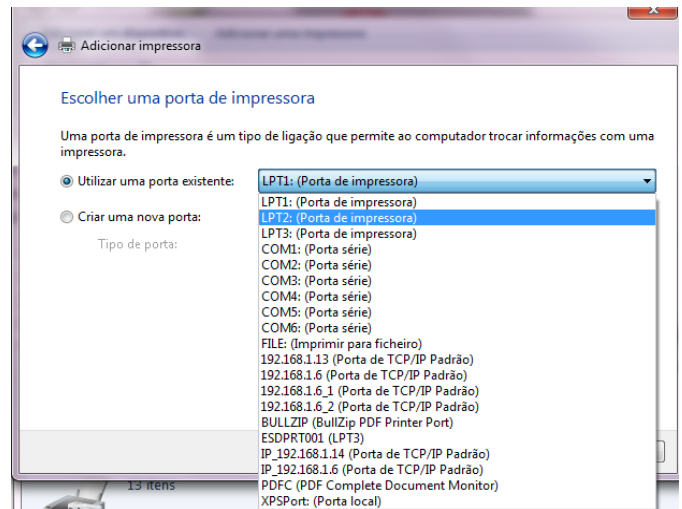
Adicionar impressora

Escolher uma porta de impressora

Uma porta de impressora é um tipo de ligação que permite ao computador trocar informações com uma impressora.

Utilizar uma porta existente: LPT1: (Porta de impressora)

Criar uma nova porta:

Tipo de porta:

LPT1: (Porta de impressora)
LPT2: (Porta de impressora)
LPT3: (Porta de impressora)
COM1: (Porta série)
COM2: (Porta série)
COM3: (Porta série)
COM4: (Porta série)
COM5: (Porta série)
COM6: (Porta série)
FILE: (Imprimir para ficheiro)
192.168.1.13 (Porta de TCP/IP Padrão)
192.168.1.6 (Porta de TCP/IP Padrão)
192.168.1.6_1 (Porta de TCP/IP Padrão)
192.168.1.6_2 (Porta de TCP/IP Padrão)
BULLZIP (BullZip PDF Printer Port)
ESDPRT001 (LPT3)
IP_192.168.1.14 (Porta de TCP/IP Padrão)
IP_192.168.1.6 (Porta de TCP/IP Padrão)
PDFC (PDF Complete Document Monitor)
XPSPort: (Porta local)

13 itens